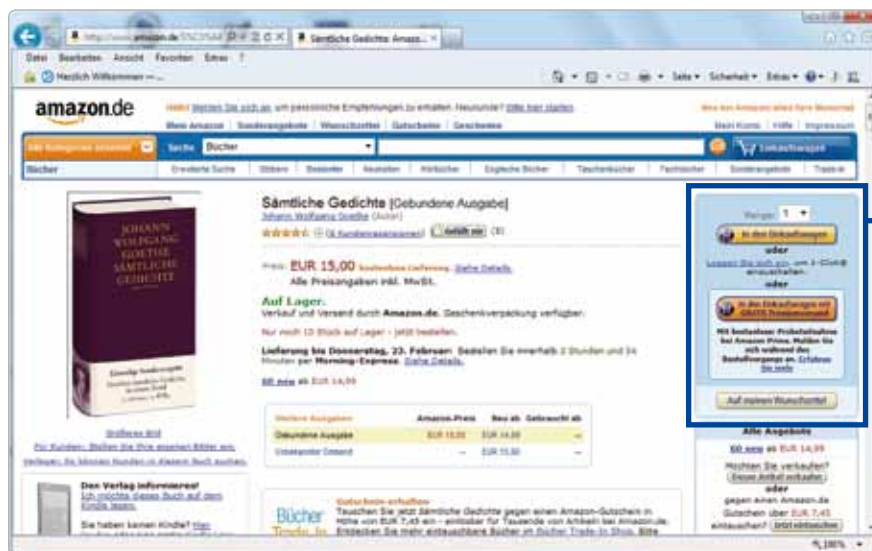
http://www.amazon.de/
Sämtliche Gedichte: Amazo... ×

Datei Bearbeiten Ansicht Favoriten Extras ?

Herzlich Willkommen —...

Seite ▾ Sicherheit ▾ Extras ▾

amazon.de

Hallo! Melden Sie sich an, um persönliche Empfehlungen zu erhalten. Neukunde? Bitte hier starten.

Mein Amazon | Sonderangebote | Wunschzettel | Gutscheine | Geschenke

Mein Konto | Hilfe | Impressum

Alle Kategorien ansehen

Suche Bücher

Einkaufswagen

Bücher | Erweiterte Suche | Stöbern | Bestseller | Neuheiten | Hörbücher | Englische Bücher | Taschenbücher | Fachbücher | Sonderangebote | Trade-in

JOHANN WOLFGANG GOETHE SÄMTLICHE GEDICHTE

Größeres Bild

Für Kunden: Stellen Sie Ihre eigenen Bilder ein.

Verlegen Sie können Kunden in diesem Buch suchen.

Sämtliche Gedichte [Gebundene Ausgabe]

Johann Wolfgang Goethe (Autor)

(16 Kundenrezensionen)

Gefällt mir (8)

Preis: EUR 15,00 kostenlose Lieferung. Siehe Details.

Alle Preisangaben inkl. MwSt.

Auf Lager.

Verkauf und Versand durch Amazon.de. Geschenkverpackung verfügbar.

Nur noch 10 Stück auf Lager - jetzt bestellen.

Lieferung bis Donnerstag, 23. Februar: Bestellen Sie innerhalb 3 Stunden und 34 Minuten per Morning-Express. Siehe Details.

68 neu ab EUR 14,99

| Weitere Ausgaben | Amazon-Preis | Neu ab | Gebraucht ab |
|---|---|---|---|
| Gebundene Ausgabe | EUR 15,00 | EUR 14,99 | -- |
| Unbekannter Einband | -- | EUR 15,00 | -- |

Menge: 1

In den Einkaufswagen

oder

Loggen Sie sich ein, um 1-Click® einzuschalten.

oder

In den Einkaufswagen mit GRATIS Premiumversand

Auf meinen Wunschzettel

Alle Angebote

68 neu ab EUR 14,99

Möchten Sie verkaufen?

oder

gegen einen Amazon.de Gutschein über EUR 7,45 eintauschen?

Den Verlag informieren!

Ich möchte dieses Buch auf dem Kindle lesen.

Sie haben keinen Kindle? Hier

Gutschein erhalten

Tauschen Sie jetzt Sämtliche Gedichte gegen einen Amazon-Gutschein in Höhe von EUR 7,45 ein - einlösbar für Tausende von Artikeln bei Amazon.de.

Bücher Trade-in

100%